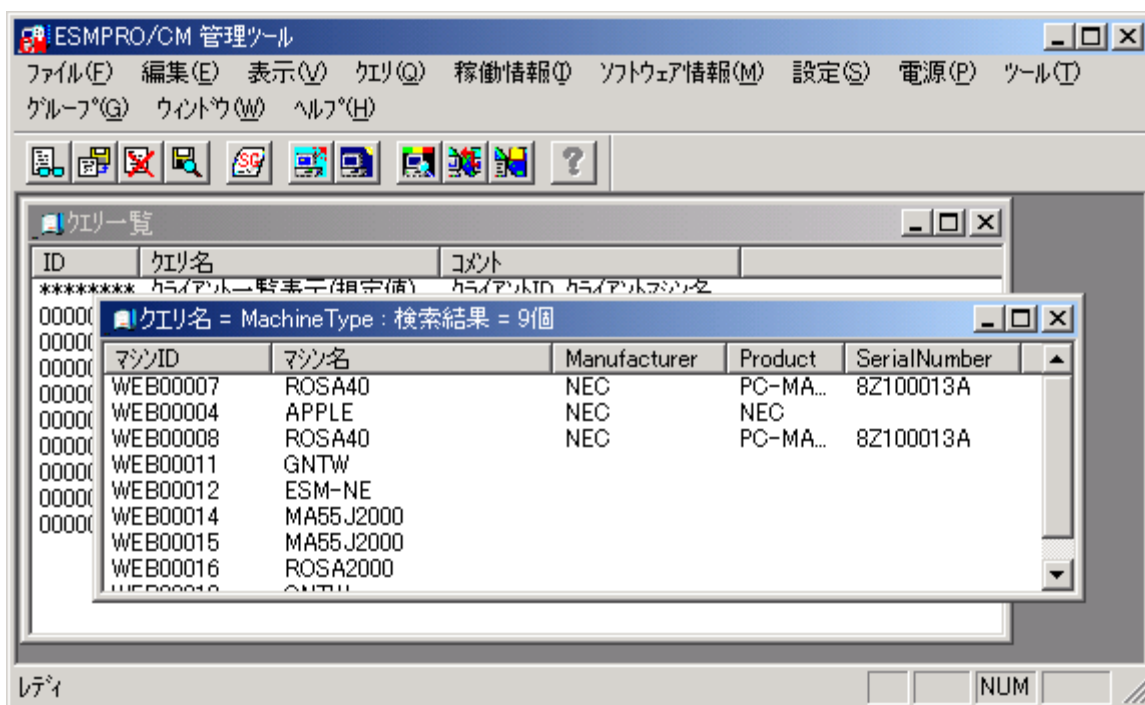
ESMPRO/CM 管理ツール

ファイル(F) 編集(E) 表示(V) クエリ(Q) 稼働情報(I) ソフトウェア情報(M) 設定(S) 電源(P) ツール(T) グループ(G) ウィンドウ(W) ヘルプ(H)

クエリ一覧

| ID | クエリ名 | コメント |
|---|---|---|
| ******* | クライアント一覧表示(規定値) | クライアントID, クライアントマシン名 |
| 00000 | | |
| 00000 | | |
| 00000 | | |
| 00000 | | |
| 00000 | | |
| 00000 | | |
| 00000 | | |
| 00000 | | |
| 00000 | | |

クエリ名 = MachineType : 検索結果 = 9個

| マシンID | マシン名 | Manufacturer | Product | SerialNumber |
|---|---|---|---|---|
| WEB00007 | ROSA40 | NEC | PC-MA... | 8Z100013A |
| WEB00004 | APPLE | NEC | NEC | |
| WEB00008 | ROSA40 | NEC | PC-MA... | 8Z100013A |
| WEB00011 | GNTW | | | |
| WEB00012 | ESM-NE | | | |
| WEB00014 | MA55J2000 | | | |
| WEB00015 | MA55J2000 | | | |
| WEB00016 | ROSA2000 | | | |
| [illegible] | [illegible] | | | |

レディ NUM